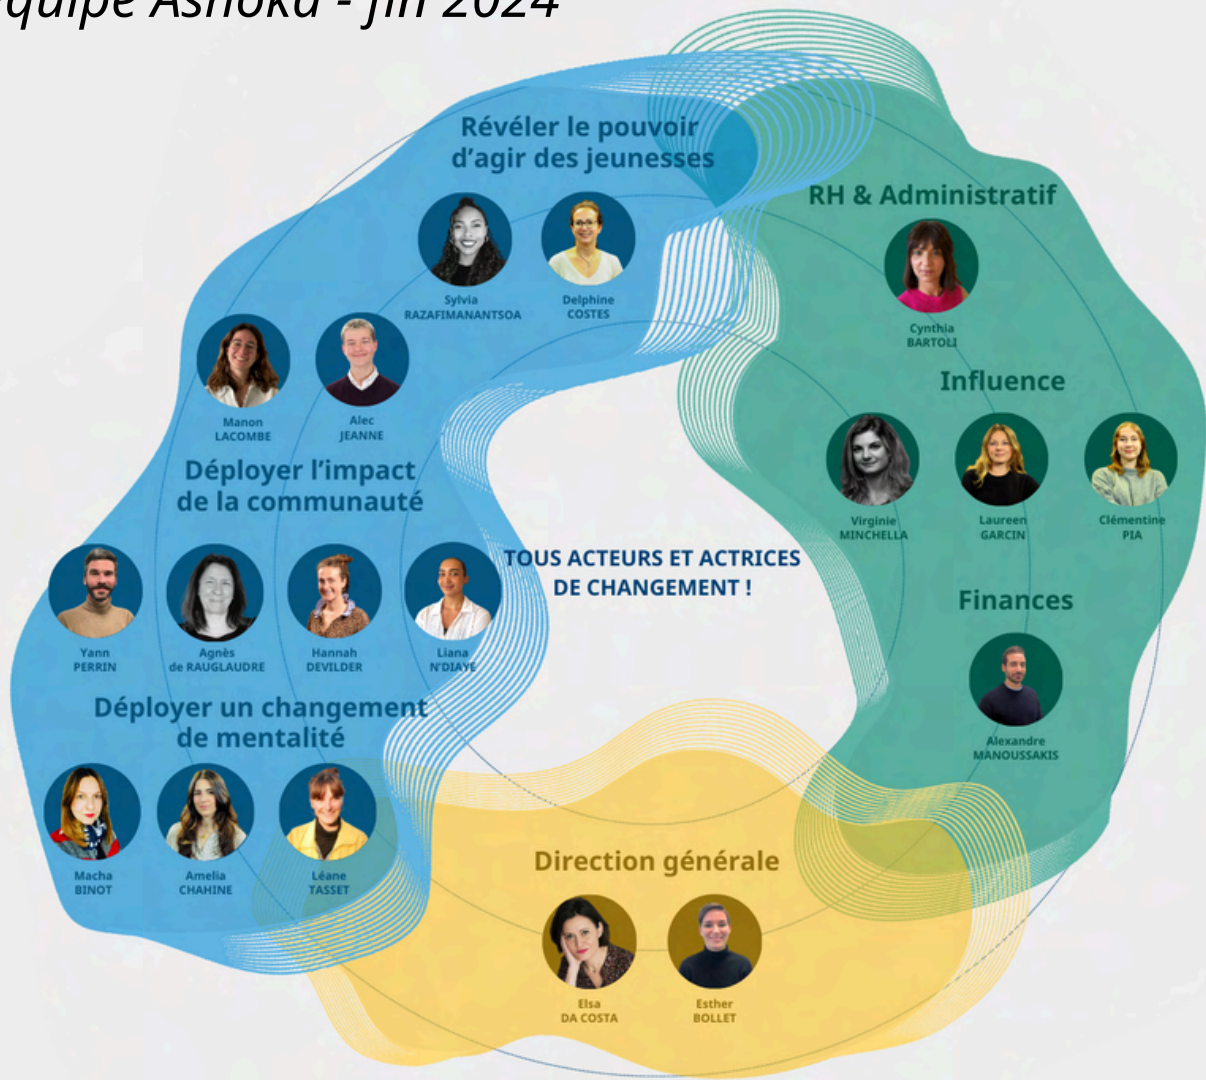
quipe Ashoka - fin 2024

Révéler le pouvoir d'agir des jeunesses

Sylvia RAZAFIMANANTSOA

Delphine COSTES

RH & Administratif

Cynthia BARTOLI

Manon LACOMBE

Alec JEANNE

Déployer l'impact de la communauté

Influence

Virginie MINCHELLA

Laureen GARCIN

Clémentine PIA

TOUS ACTEURS ET ACTRICES DE CHANGEMENT !

Yann PERRIN

Agnès de RAUGLAUDRE

Hannah DEVILDER

Liana N'DIAYE

Finances

Alexandre MANOUSSAKIS

Déployer un changement de mentalité

Macha BINOT

Amelia CHAHINE

Léane TASSET

Direction générale

Elsa DA COSTA

Esther BOLLET